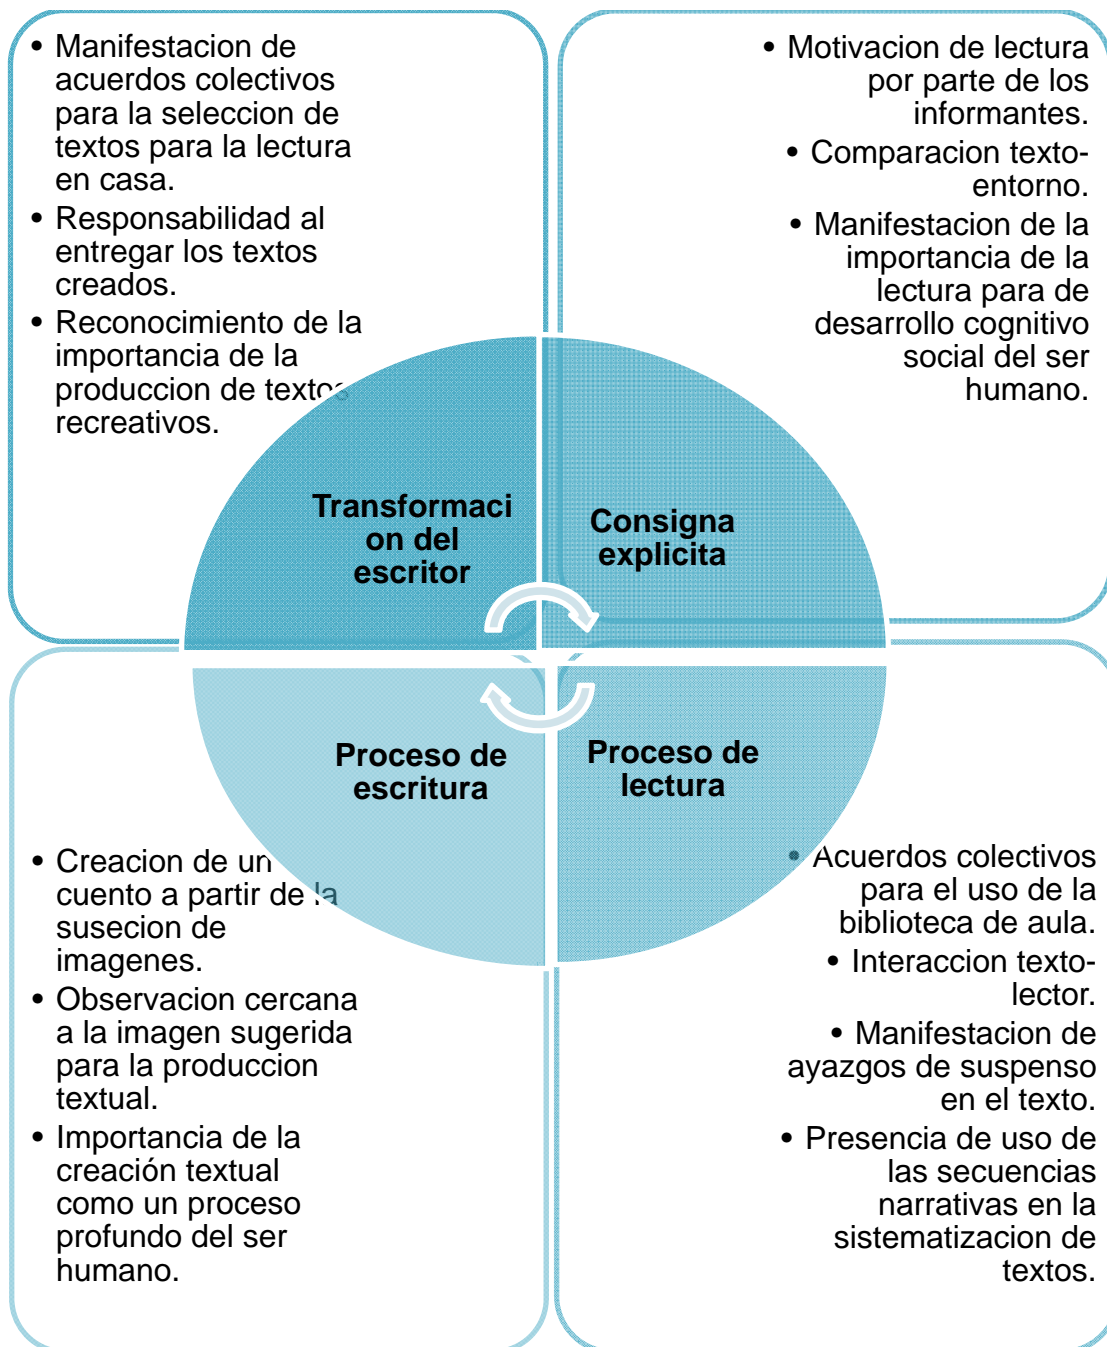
- Manifestacion de acuerdos colectivos para la seleccion de textos para la lectura en casa.
- Responsabilidad al entregar los textos creados.
- Reconocimiento de la importancia de la produccion de textos recreativos.

- Motivacion de lectura por parte de los informantes.
- Comparacion texto-entorno.
- Manifestacion de la importancia de la lectura para de desarrollo cognitivo social del ser humano.

Transformaci on del escritor

Consigna explicita

Proceso de escritura

Proceso de lectura

- Creacion de un cuento a partir de la susecion de imagenes.
- Observacion cercana a la imagen sugerida para la produccion textual.
- Importancia de la creación textual como un proceso profundo del ser humano.

- Acuerdos colectivos para el uso de la biblioteca de aula.
- Interaccion texto-lector.
- Manifestacion de ayazgos de suspenso en el texto.
- Presencia de uso de las secuencias narrativas en la sistematizacion de textos.